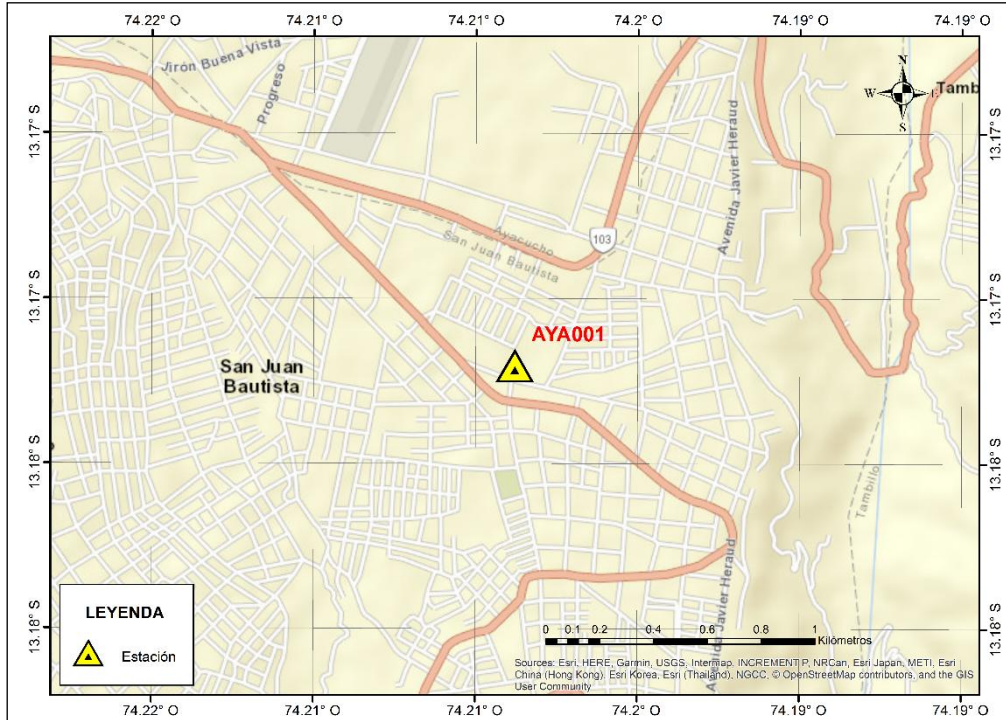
74.22° O 74.21° O 74.21° O 74.2° O 74.19° O 74.19° O

13.17° S
13.17° S
13.18° S
13.18° S

13.17° S
13.17° S
13.18° S
13.18° S

Jirón Buena Vista
Progreso
Avenida Javier Heraud
Tamb
N
W
E
S
103
Ayacucho
San Juan Bautista
AYA001
San Juan Bautista
Tambillo
Avenida Javier Heraud

LEYENDA
Estación

0 0.1 0.2 0.4 0.6 0.8 1
Kilómetros

Sources: Esri, HERE, Garmin, USGS, Intermap, INCREMENT P, NRCan, Esri Japan, METI, Esri China (Hong Kong), Esri Korea, Esri (Thailand), NGCC, © OpenStreetMap contributors, and the GIS User Community

74.22° O 74.21° O 74.21° O 74.2° O 74.19° O 74.19° O